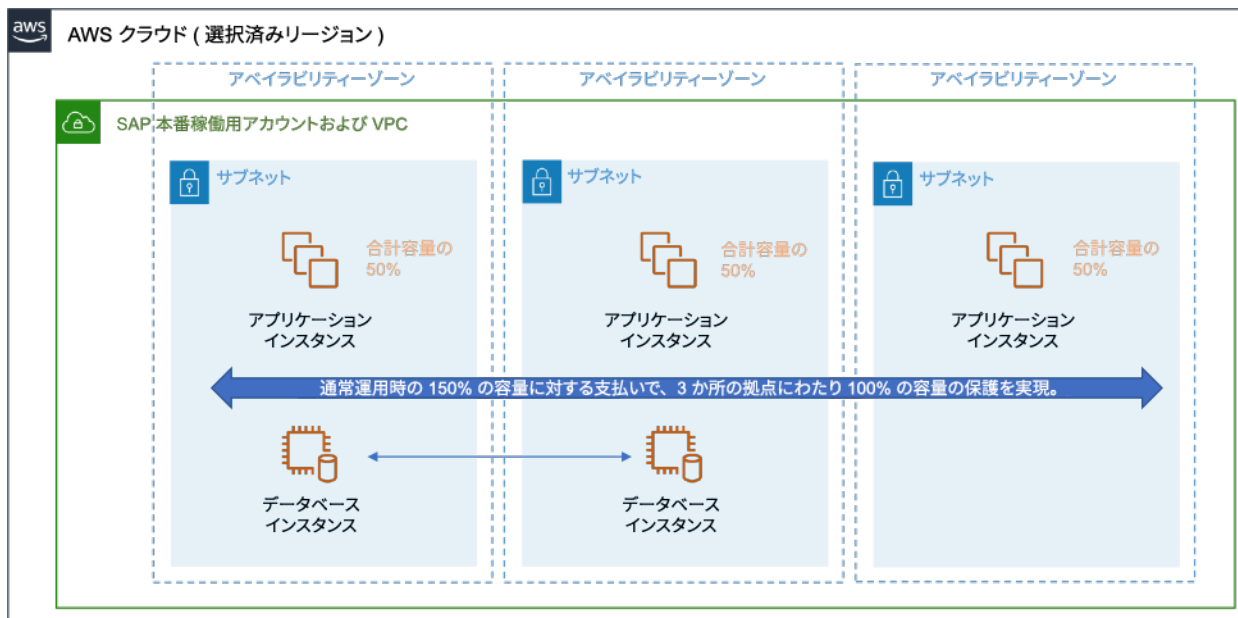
aws

AWS クラウド ( 選択済みリージョン )

アベイラビリティーゾーン

アベイラビリティーゾーン

アベイラビリティーゾーン

SAP 本番稼働用アカウントおよび VPC

サブネット

合計容量の 50%

アプリケーション インスタンス

サブネット

合計容量の 50%

アプリケーション インスタンス

サブネット

合計容量の 50%

アプリケーション インスタンス

通常運用時の 150% の容量に対する支払いで、3 か所の拠点にわたり 100% の容量の保護を実現。

データベース インスタンス

データベース インスタンス